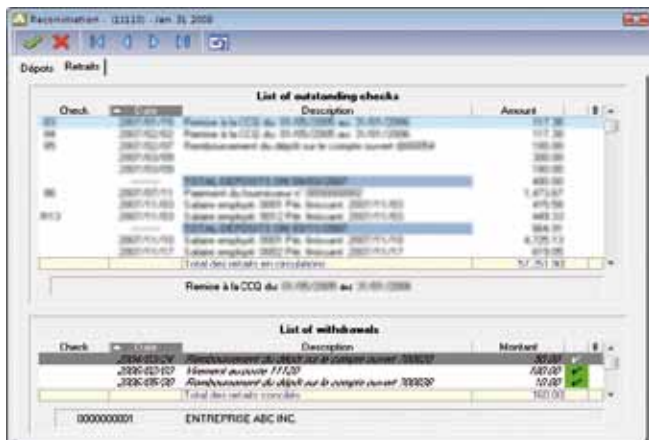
Reconciliation - (11110) - Jan 31 2008

Dépots Retraits

List of outstanding checks

| Check | Date | Description | Amount |
|---|---|---|---|
| 83 | 2007/01/10 | Remise à la CCQ du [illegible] | 117.38 |
| 84 | 2007/02/02 | Remise à la CCQ du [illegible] | 117.38 |
| 85 | 2007/02/07 | Remboursement du dépôt sur le compte ouvert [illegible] | 100.00 |
| | 2007/03/08 | | 300.00 |
| | 2007/03/08 | | 100.00 |
| | | TOTAL DEPOSITS ON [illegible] | 400.00 |
| 86 | 2007/03/11 | Paiement du fournisseur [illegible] | 1,473.67 |
| | 2007/11/03 | Salaire employé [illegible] | 415.56 |
| R13 | 2007/11/03 | Salaire employé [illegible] | 449.33 |
| | | TOTAL DEPOSITS ON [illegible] | 864.91 |
| | 2007/11/10 | Salaire employé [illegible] | 4,725.13 |
| | 2007/11/17 | Salaire employé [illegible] | 419.09 |
| | | Total des retraits en circulation | 57,251.92 |

Remise à la CCQ du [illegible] au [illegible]

List of withdrawals

| Check | Date | Description | Montant |
|---|---|---|---|
| | 2006/03/24 | Remboursement du dépôt sur le compte ouvert 700027 | 50.00 |
| | 2006/02/07 | Virement accorde 11120 | 100.00 |
| | 2006/05/20 | Remboursement du dépôt sur le compte ouvert 700038 | 10.00 |
| | | Total des retraits conciliés | 160.00 |

0000000001 ENTREPRISE ABC INC.